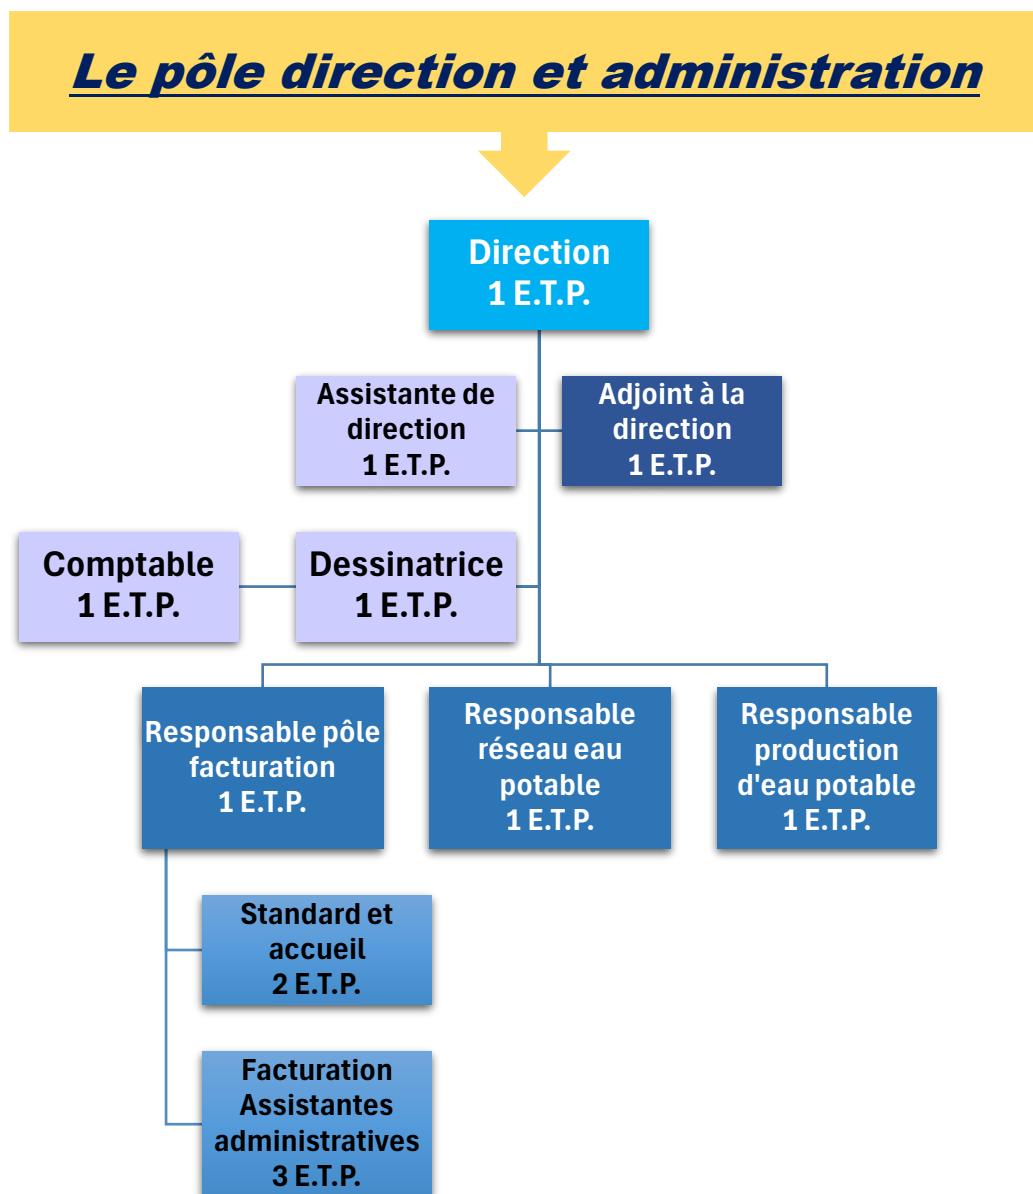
Le pôle direction et administration

Direction
1 E.T.P.

Assistante de direction
1 E.T.P.

Adjoint à la direction
1 E.T.P.

Comptable
1 E.T.P.

Dessinatrice
1 E.T.P.

Responsable pôle facturation
1 E.T.P.

Responsable réseau eau potable
1 E.T.P.

Responsable production d'eau potable
1 E.T.P.

Standard et accueil
2 E.T.P.

Facturation Assistantes administratives
3 E.T.P.